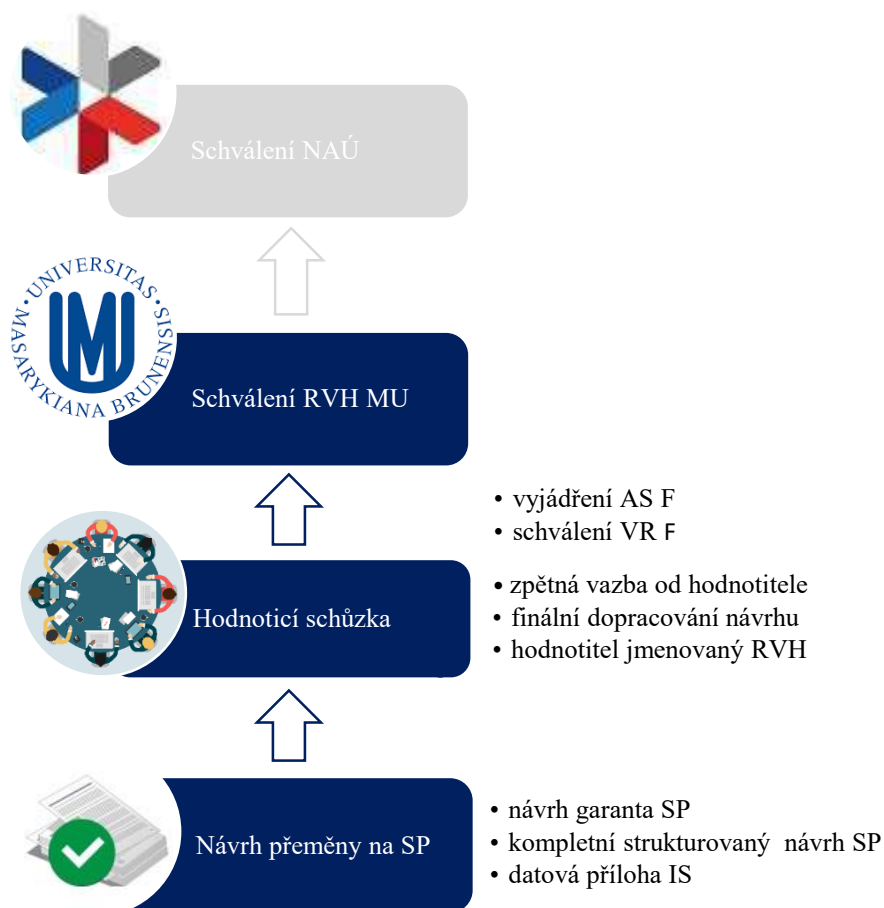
Schválení NAÚ

UNIVERSITAS MASARYKIANA BRUNENSIS

Schválení RVH MU

• vyjádření AS F
• schválení VR F

Hodnoticí schůzka

• zpětná vazba od hodnotitele
• finální dopracování návrhu
• hodnotitel jmenovaný RVH

Návrh přeměny na SP

• návrh garanta SP
• kompletní strukturovaný návrh SP
• datová příloha IS